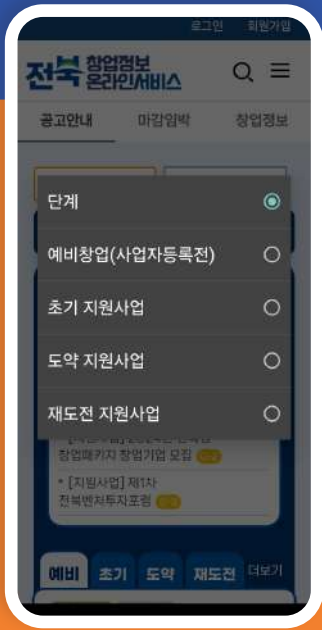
로그인 회원가입

전북 창업정보 온라인서비스

공고안내 마감임박 창업정보

단계

예비창업(사업자등록전)

초기 지원사업

도약 지원사업

재도전 지원사업

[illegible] 창업패키지 창업기업 모집

• [지원사업] 제1차 전북벤처투자포럼

예비 초기 도약 재도전 더보기